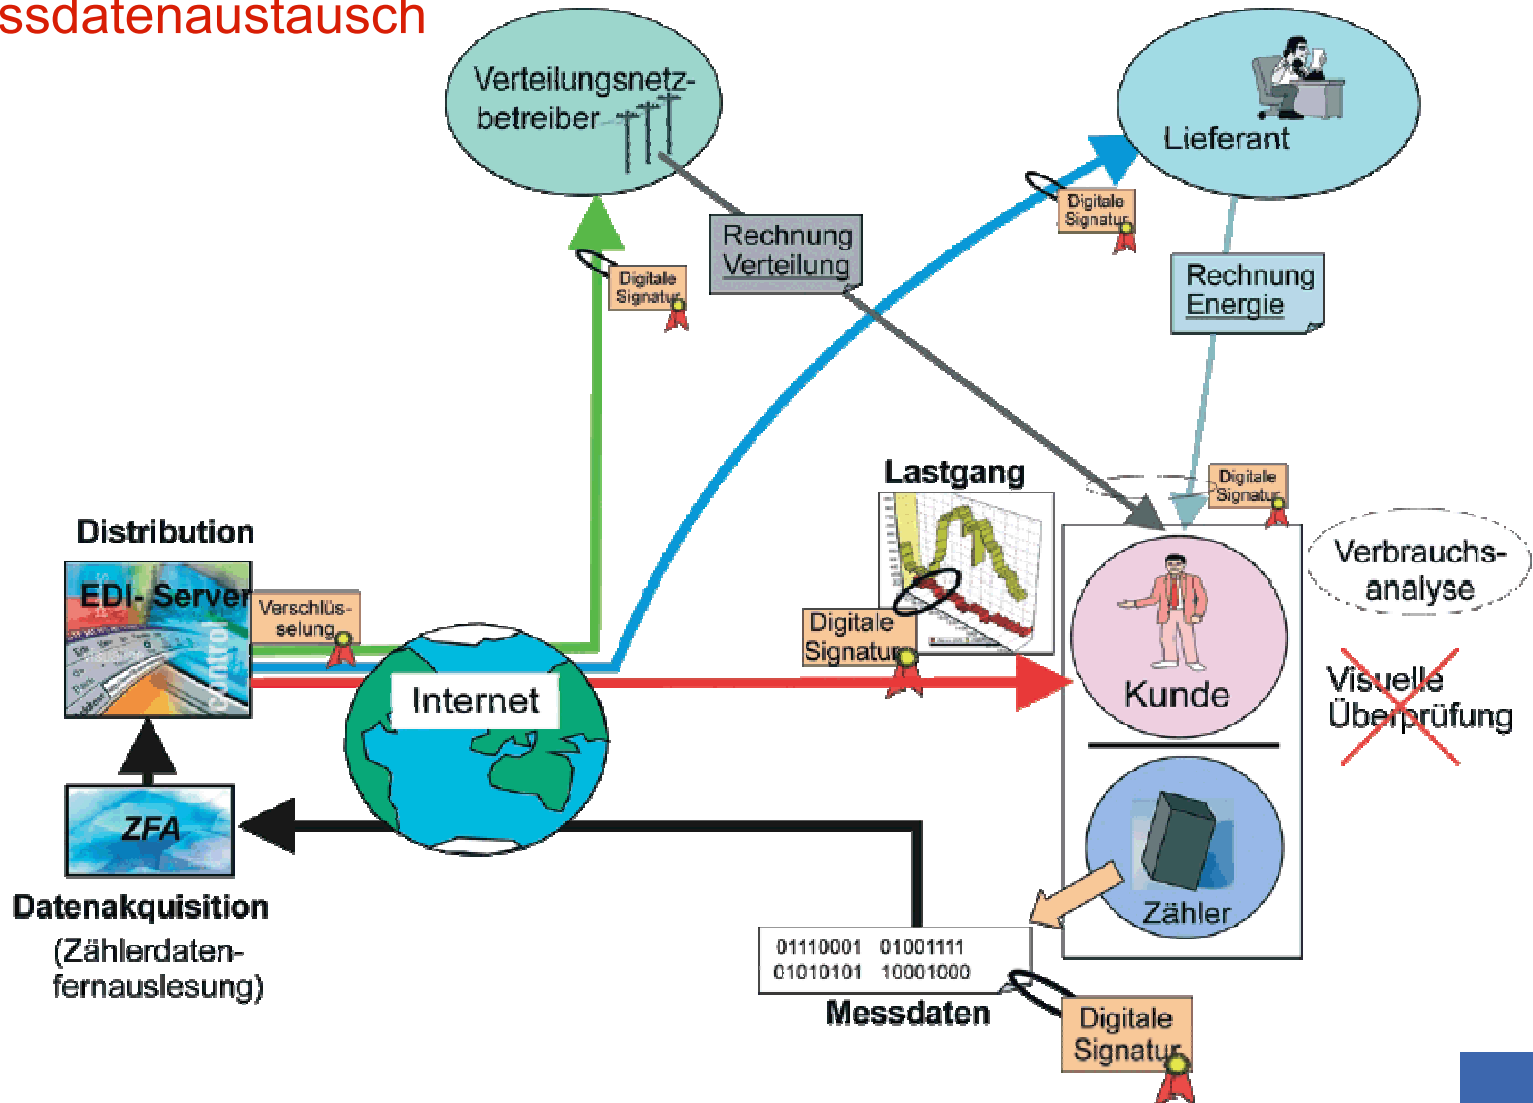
ssdatenaustausch

Verteilungsnetzbetreiber

Lieferant

Digitale Signatur

Rechnung Verteilung

Digitale Signatur

Rechnung Energie

Lastgang

Digitale Signatur

Distribution

EDI- Server

Verschlüsselung

Control

Digitale Signatur

Internet

Kunde

Verbrauchsanalyse

Visuelle Überprüfung

ZFA

Datenakquisition (Zählerdatenfernauslesung)

Zähler

01110001 01001111
01010101 10001000

Messdaten

Digitale Signatur